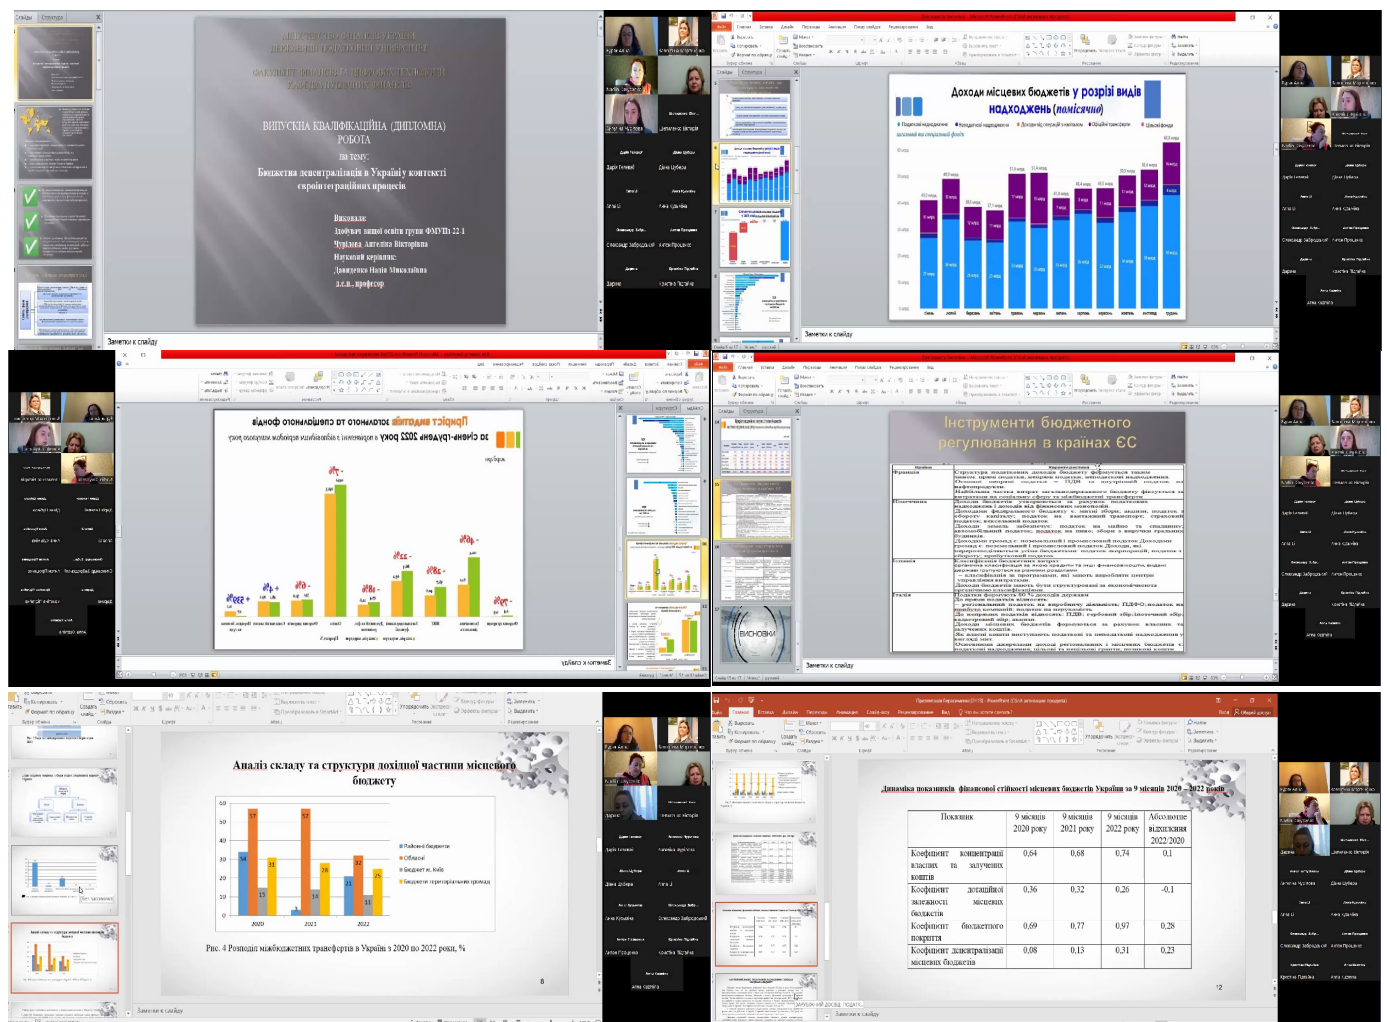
ВИПУСКНА КВАЛІФІКАЦІЙНА (ДИПЛОМНА) РОБОТА

на тему:

Бюджетна децентралізація в Україні у контексті євроінтеграційних процесів

Виконала:
Здобувач вищої освіти групи ФМУП 22 4
Чурілова Ангеліна Вікторівна
Науковий керівник:
Давиденко Надія Миколаївна
д.е.н., професор

Заметки к слайду

Доходи місцевих бюджетів у розрізі видів надходжень (помісячно)

Заметки к слайду

Приріст видатків загального та спеціального фонду за січень-грудень 2022 року

Заметки к слайду

Інструменти бюджетного регулювання в країнах ЄС

| Країна | Характеристика |
|---|---|
| Франція | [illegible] |
| Німеччина | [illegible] |
| Італія | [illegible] |
| Греція | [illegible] |

ВИСНОВКИ

Заметки к слайду

Аналіз складу та структури дохідної частини місцевого бюджету

Районні бюджети
Обласні
Бюджет м. Київ
Бюджети територіальних громад

2020 2021 2022

Рис. 4 Розподіл міжбюджетних трансфертів в Україні з 2020 по 2022 роки, %

8

Заметки к слайду

Динаміка показників фінансової стійкості місцевих бюджетів України за 9 місяців 2020 – 2022 років

| Показник | 9 місяців 2020 року | 9 місяців 2021 року | 9 місяців 2022 року | Абсолютне відхилення 2022-2020 |
|---|---|---|---|---|
| Коефіцієнт концентрації власних та залучених коштів | 0,64 | 0,68 | 0,74 | 0,1 |
| Коефіцієнт дотаційної залежності місцевих бюджетів | 0,36 | 0,32 | 0,26 | -0,1 |
| Коефіцієнт бюджетного покриття | 0,69 | 0,77 | 0,97 | 0,28 |
| Коефіцієнт децентралізації місцевих бюджетів | 0,08 | 0,13 | 0,31 | 0,23 |

12

Заметки к слайду